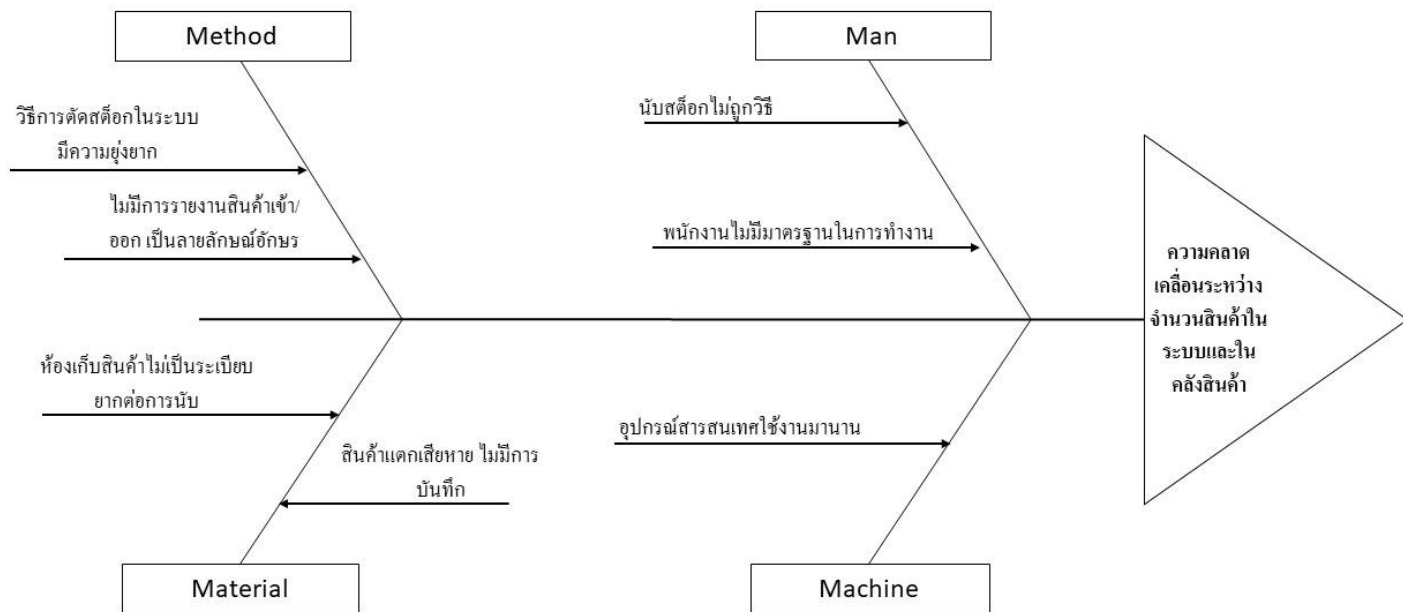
Method

Man

วิธีการตัดสต็อกในระบบ มีความยุ่งยาก

ไม่มีการรายงานสินค้าเข้า/ ออก เป็นลายลักษณ์อักษร

นับสต็อกไม่ถูกวิธี

พนักงานไม่มีมาตรฐานในการทำงาน

ความคลาดเคลื่อนระหว่างจำนวนสินค้าในระบบและในคลังสินค้า

ห้องเก็บสินค้าไม่เป็นระเบียบ ยากต่อการนับ

สินค้าแตกเสียหาย ไม่มีการบันทึก

อุปกรณ์สารสนเทศใช้งานมานาน

Material

Machine